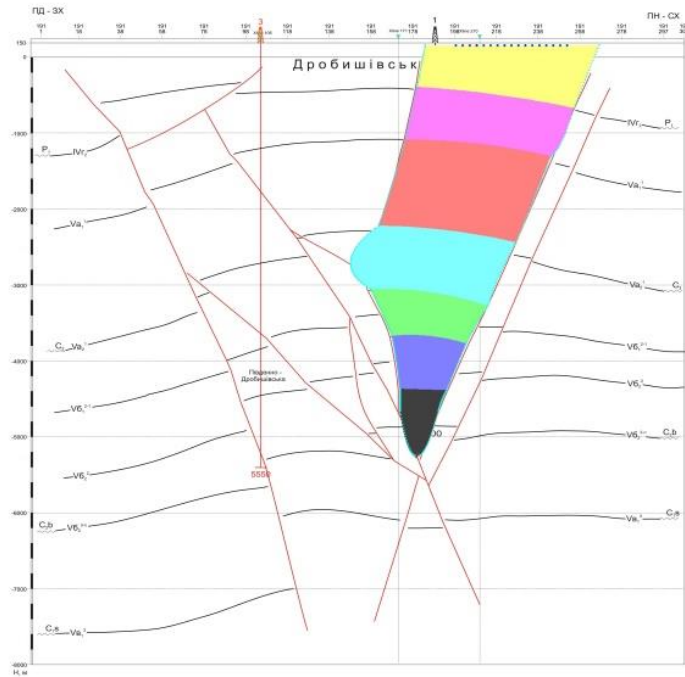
ПД - ЗХ

ПН - СХ

101 1

101 18

101 38

101 58

101 78

101 98

101 118

101 138

101 158

101 178

101 198

101 218

101 238

101 258

101 278

101 297

3

1

150

0

-1000

-2000

-3000

-4000

-5000

-6000

-7000

-8000

H, м

Дробишівськ

$IVr_2$

$P_1$

$P_1$

$IVr_2$

$Va_1$

$Va_1$

$Va_2$

$C_2$

$C_2$

$Va_2$

$V6_1$

$V6_1$

$V6_2$

$V6_2$

$C_2b$

$C_2b$

$V6_2$

$Va_1$

$C_2a$

$C_2a$

$Va_1$

Південно - Дробишівська

5550

00